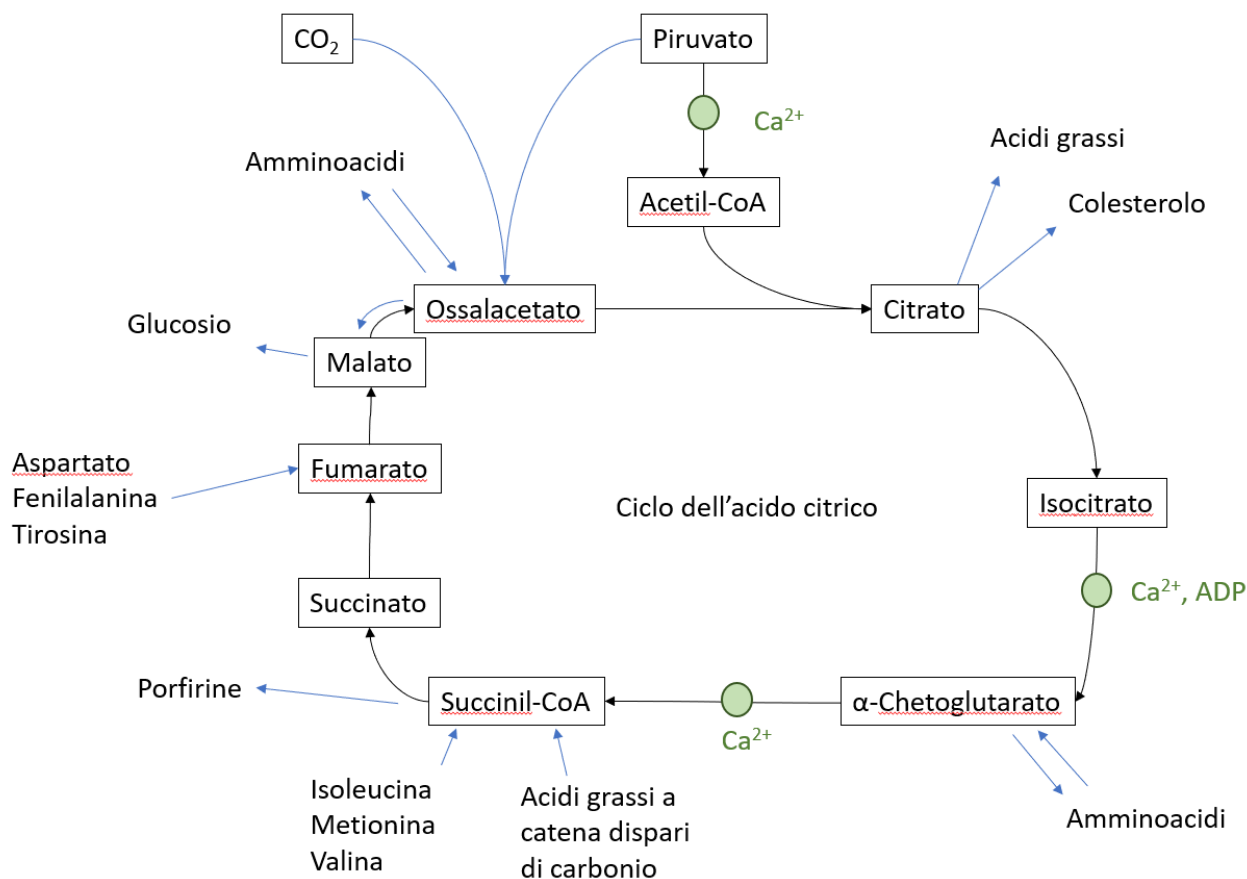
$CO_2$

Piruvato

$Ca^{2+}$

Amminoacidi

Acetil-CoA

Acidi grassi

Colesterolo

Glucosio

Ossalacetato

Citrato

Malato

Aspartato
Fenilalanina
Tirosina

Fumarato

Ciclo dell'acido citrico

Isocitrato

$Ca^{2+}$, ADP

Succinato

Porfirine

Succinil-CoA

$Ca^{2+}$

α-Chetoglutarato

Isoleucina
Metionina
Valina

Acidi grassi a catena dispari di carbonio

Amminoacidi